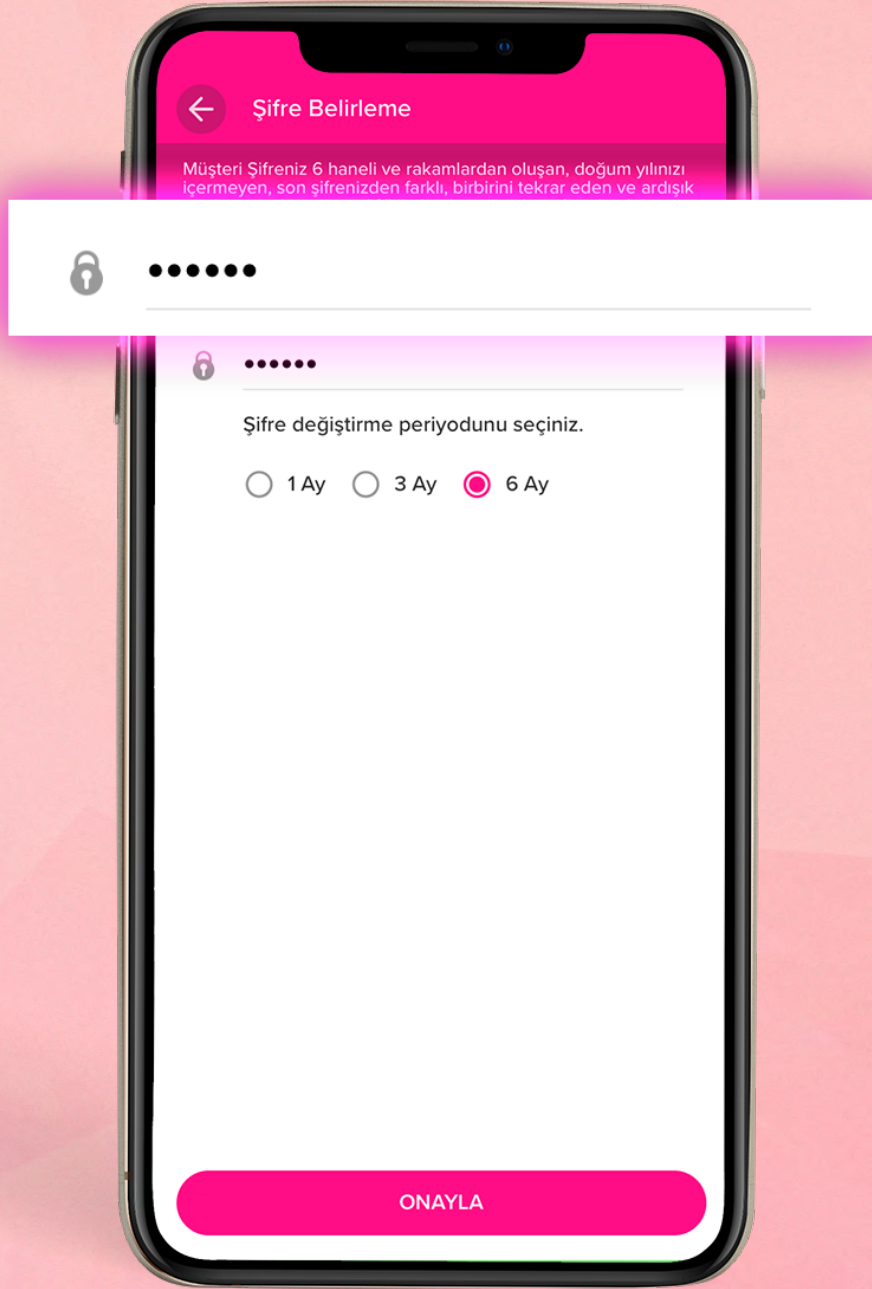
Şifre Belirleme

Müşteri Şifreniz 6 haneli ve rakamlardan oluşan, doğum yılınızı içermeyen, son şifrenizden farklı, birbirini tekrar eden ve ardışık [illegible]

••••••

••••••

Şifre değiştirme periyodunu seçiniz.

1 Ay 3 Ay 6 Ay

ONAYLA